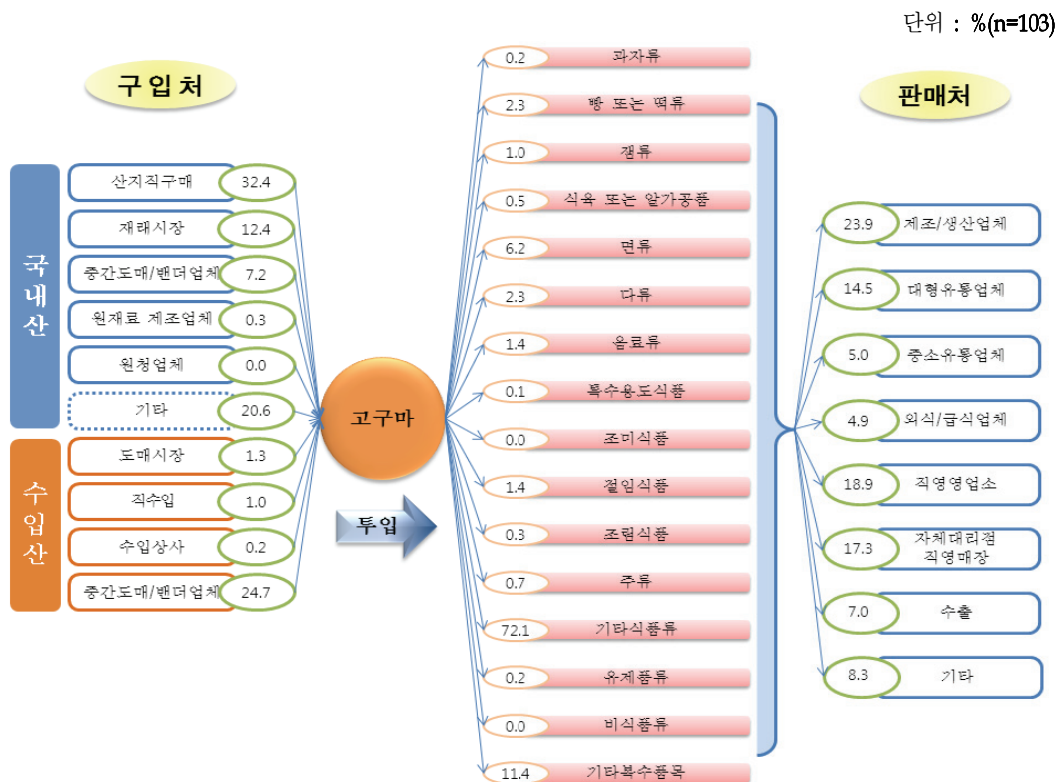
단위 : %(n=103)

구입처

국내산

산지직구매 32.4
재래시장 12.4
중간도매/밴더업체 7.2
원재료 제조업체 0.3
원청업체 0.0
기타 20.6

수입산

도매시장 1.3
직수입 1.0
수입상사 0.2
중간도매/밴더업체 24.7

고구마

투입

0.2 과자류
2.3 빵 또는 떡류
1.0 잼류
0.5 식육 또는 알가공품
6.2 면류
2.3 다류
1.4 음료류
0.1 특수용도식품
0.0 조미식품
1.4 절임식품
0.3 조림식품
0.7 주류
72.1 기타식품류
0.2 유제품류
0.0 비식품류
11.4 기타복수품목

판매처

23.9 제조/생산업체
14.5 대형유통업체
5.0 중소유통업체
4.9 외식/급식업체
18.9 직영영업소
17.3 자체대리점 직영매장
7.0 수출
8.3 기타